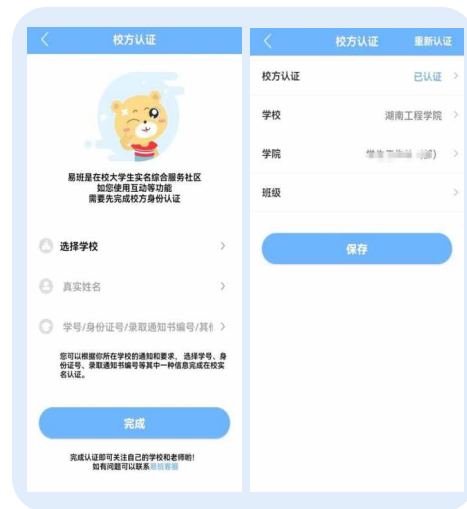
校方认证

易班是在校大学生实名综合服务社区
如您使用互动等功能
需要先完成校方身份认证

选择学校

真实姓名

学号/身份证号/录取通知书编号/其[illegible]

您可以根据你所在学校的通知和要求，选择学号、身份证号、录取通知书编号等其中一种信息完成在校实名认证。

完成

完成认证即可关注自己的学校和老师啦！
如有问题可以联系易班客服

校方认证 重新认证

校方认证 已认证

学校 湖南工程学院

学院 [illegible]

班级

保存